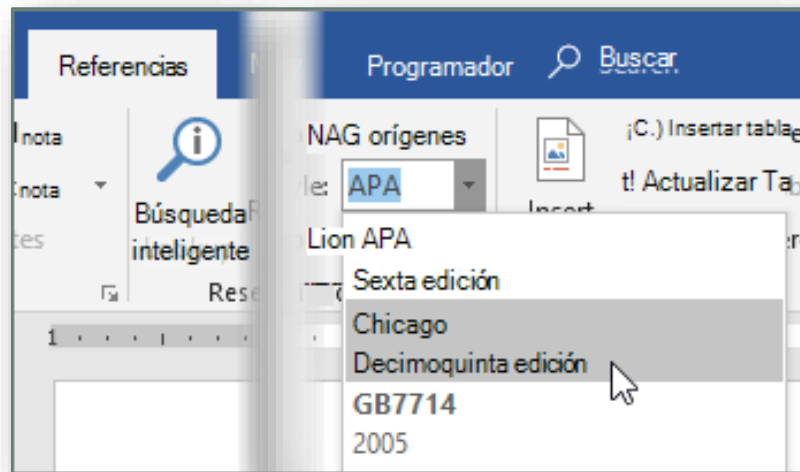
Referencias

Programador

Buscar

nota

nota

tes

Búsqueda inteligente

Res

NAG orígenes

le: APA

Insert

¡C.) Insertar tabla

t! Actualizar Ta

Lion APA

Sexta edición

Chicago

Decimoquinta edición

GB7714

2005

1